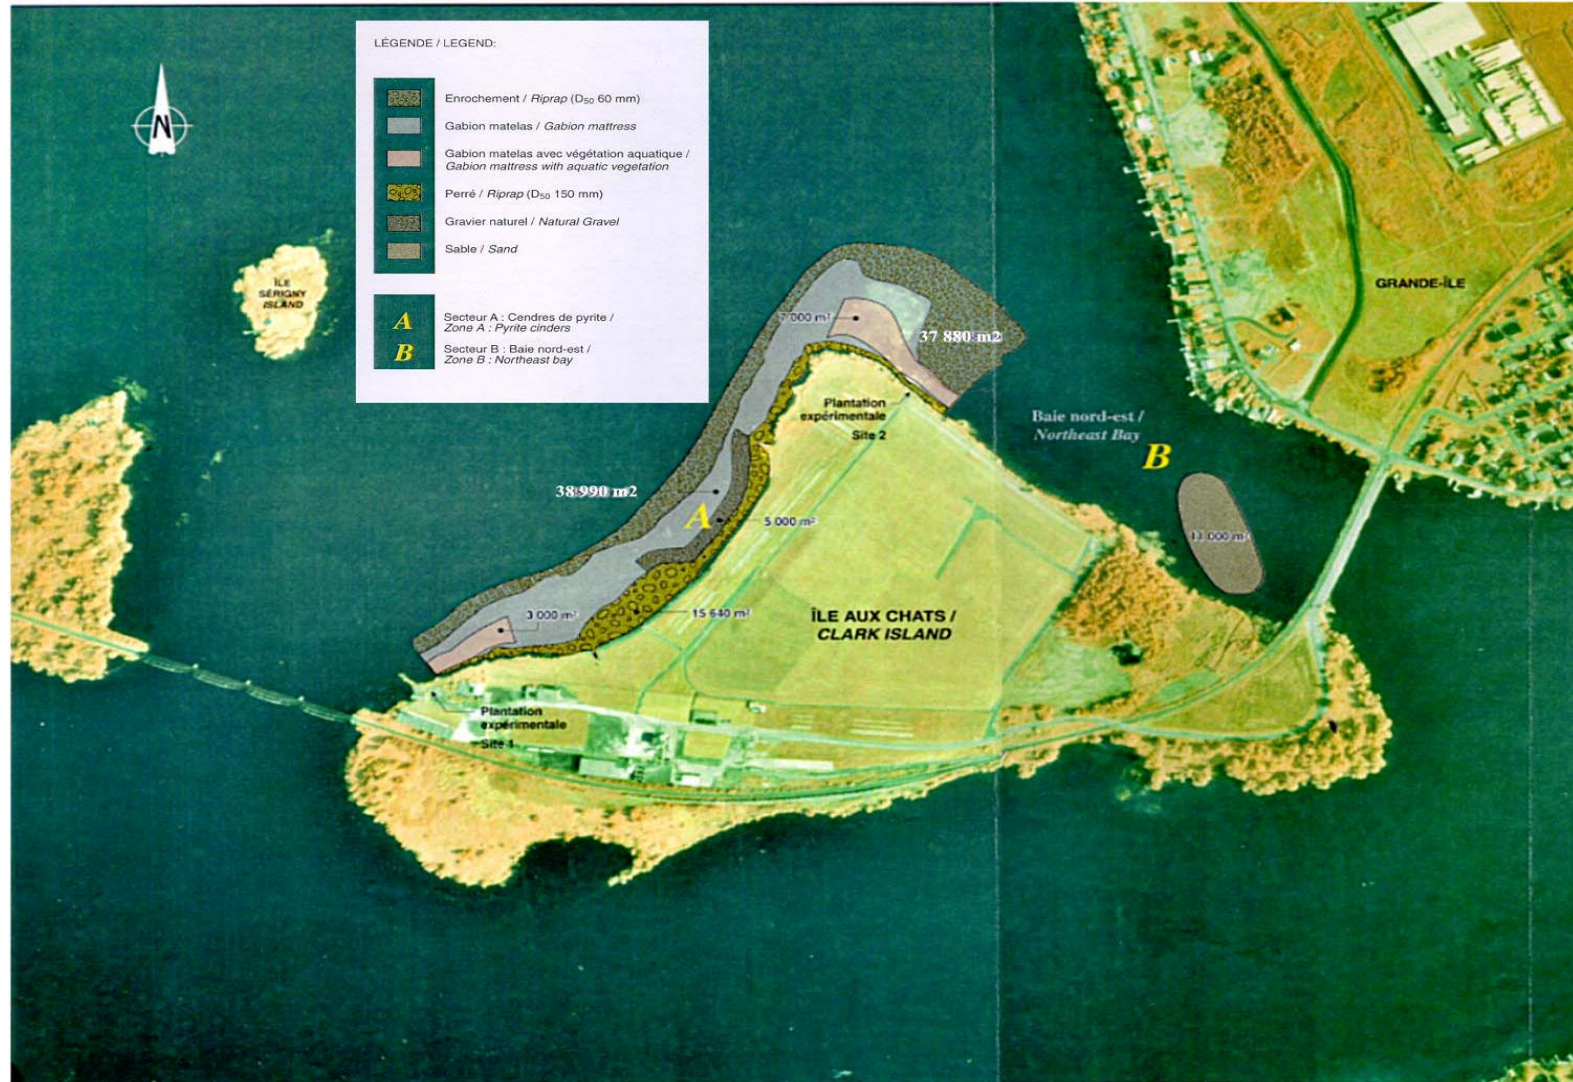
LÉGENDE / LEGEND:

Enrochement / Riprap ($D_{50}$ 60 mm)

Gabion matelas / Gabion mattress

Gabion matelas avec végétation aquatique / Gabion mattress with aquatic vegetation

Perré / Riprap ($D_{50}$ 150 mm)

Gravier naturel / Natural Gravel

Sable / Sand

A Secteur A : Cendres de pyrite / Zone A : Pyrite cinders

B Secteur B : Baie nord-est / Zone B : Northeast bay

N

ÎLE SÉRIGNY ISLAND

7 000 m²

37 880 m2

Plantation expérimentale Site 2

GRANDE-ÎLE

Baie nord-est / Northeast Bay

B

38 990 m2

A

5 000 m²

11 000 m²

3 000 m²

15 640 m²

ÎLE AUX CHATS / CLARK ISLAND

Plantation expérimentale Site 1